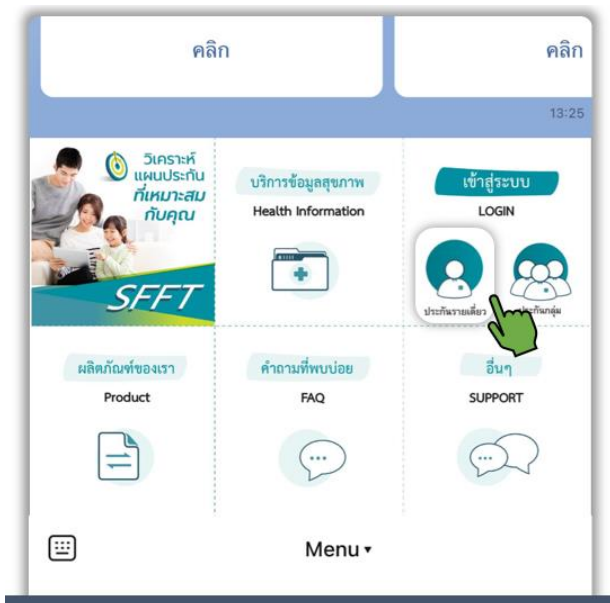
คลิก

คลิก

13:25

วิเคราะห์ แผนประกัน ที่เหมาะสม กับคุณ

SFFT

บริการข้อมูลสุขภาพ

Health Information

เข้าสู่ระบบ

LOGIN

ประกันรายเดี่ยว

ประกันกลุ่ม

ผลิตภัณฑ์ของเรา

Product

คำถามที่พบบ่อย

FAQ

อื่นๆ

SUPPORT

Menu ▾